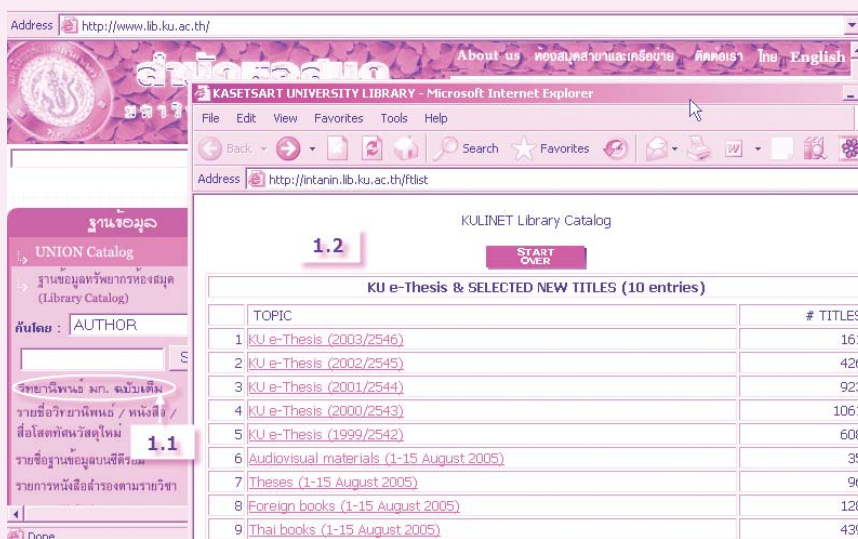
Address http://www.lib.ku.ac.th/

About us ห้องสมุดสาขาและเครือข่าย ติดต่อเรา ไทย English

KASETSART UNIVERSITY LIBRARY - Microsoft Internet Explorer

File Edit View Favorites Tools Help

Back Search Favorites

Address http://intanin.lib.ku.ac.th/ftlist

KULINET Library Catalog

1.2

START OVER

ฐานข้อมูล

UNION Catalog

ฐานข้อมูลทรัพยากรห้องสมุด (Library Catalog)

ค้นโดย : AUTHOR

วิทยานิพนธ์ มก. ฉบับเต็ม

รายชื่อวิทยานิพนธ์ / หนังสือ / สื่อโสตทัศนวัสดุใหม่

1.1

รายชื่อฐานข้อมูลบนซีดีรอม

รายการหนังสือสำรองตามรายวิชา

Done

| KU e-Thesis & SELECTED NEW TITLES (10 entries) | | |
|---|---|---|
| | TOPIC | # TITLES |
| 1 | KU e-Thesis (2003/2546) | 16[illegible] |
| 2 | KU e-Thesis (2002/2545) | 426 |
| 3 | KU e-Thesis (2001/2544) | 923 |
| 4 | KU e-Thesis (2000/2543) | 106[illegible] |
| 5 | KU e-Thesis (1999/2542) | 608 |
| 6 | Audiovisual materials (1-15 August 2005) | 35 |
| 7 | Theses (1-15 August 2005) | 96 |
| 8 | Foreign books (1-15 August 2005) | 12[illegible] |
| 9 | Thai books (1-15 August 2005) | 43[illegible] |